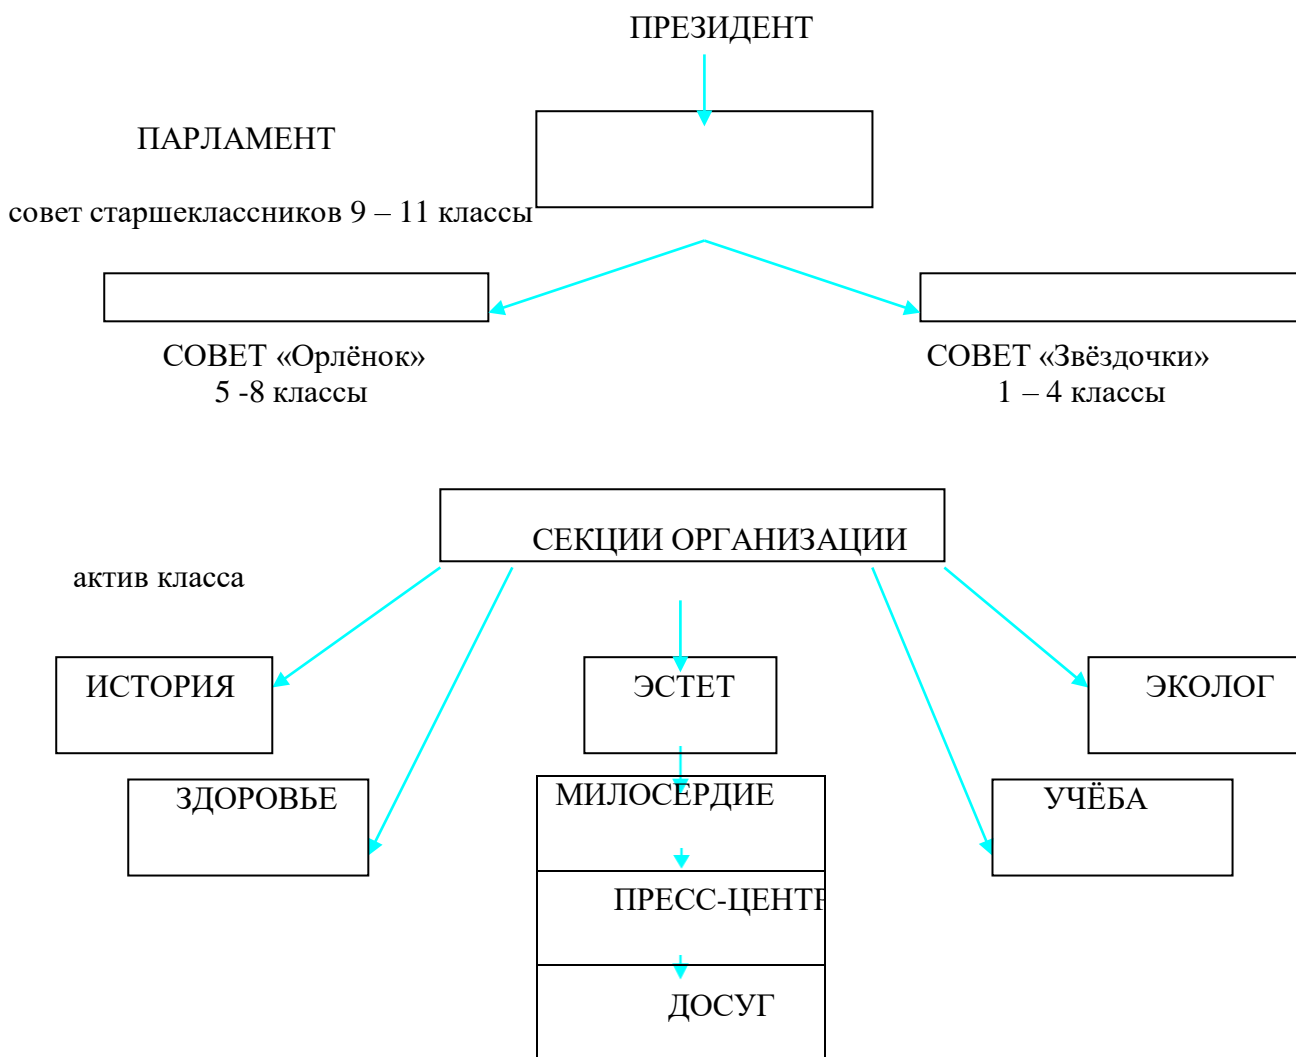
ПРЕЗИДЕНТ

ПАРЛАМЕНТ

совет старшеклассников 9 – 11 классы

СОВЕТ «Орлёнок»
5 -8 классы

СОВЕТ «Звёздочки»
1 – 4 классы

СЕКЦИИ ОРГАНИЗАЦИИ

актив класса

ИСТОРИЯ

ЭСТЕТ

ЭКОЛОГ

ЗДОРОВЬЕ

МИЛОСЕРДИЕ

УЧЁБА

ПРЕСС-ЦЕНТ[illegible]

ДОСУГ